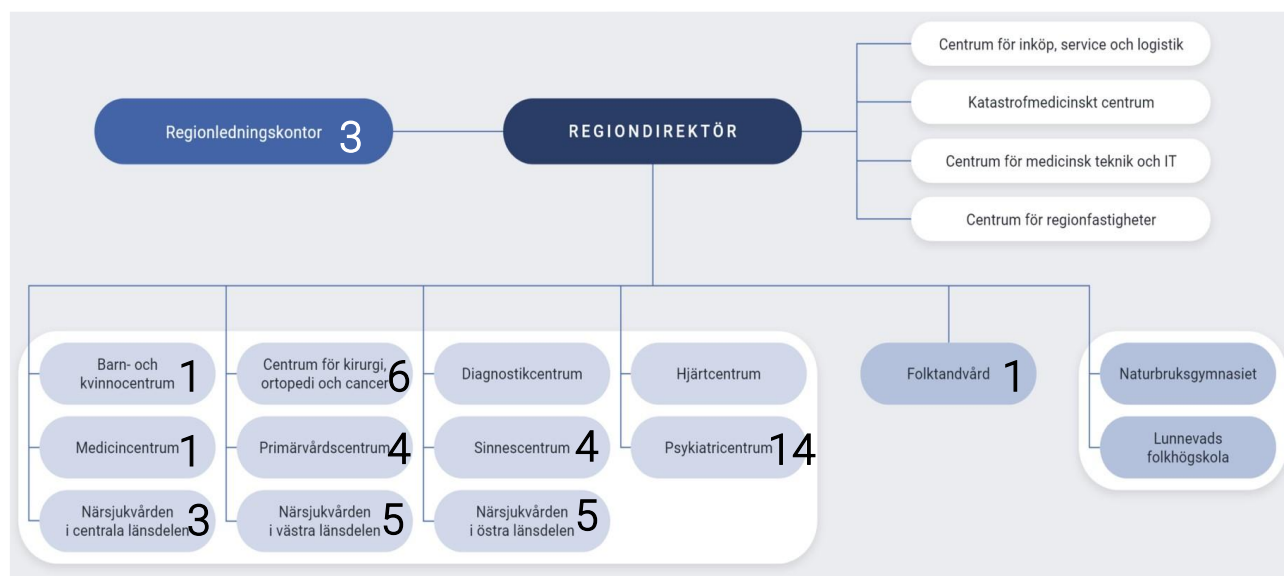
Centrum för inköp, service och logistik

Katastrofmedicinskt centrum

Centrum för medicinsk teknik och IT

Centrum för regionfastigheter

Regionledningskontor 3

REGIONDIREKTÖR

Barn- och kvinnocentrum 1

Centrum för kirurgi, ortopedi och cancer 6

Diagnostikcentrum

Hjärtcentrum

Folktandvård 1

Naturbruksgymnasiet

Medicincentrum 1

Primärvårdscentrum 4

Sinnescentrum 4

Psykiatricentrum 14

Lunnevads folkhögskola

Närsjukvården i centrala länsdelen 3

Närsjukvården i västra länsdelen 5

Närsjukvården i östra länsdelen 5